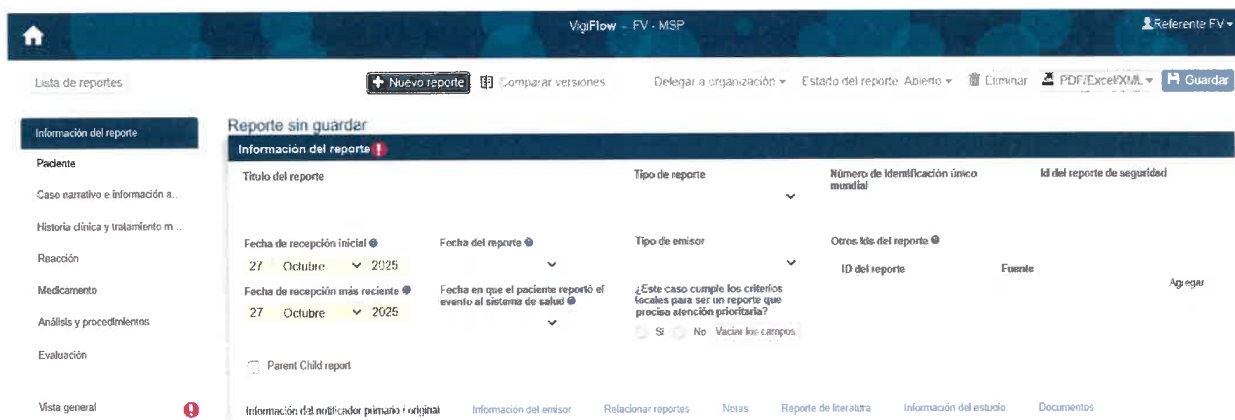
VigiFlow - FV - MSP

Referente FV

Lista de reportes

Nuevo reporte

Comparar versiones

Delegar a organización

Estado del reporte: Abierto

Eliminar

PDF/Excel/XML

Guardar

Información del reporte

Paciente

Caso narrativo e información a...

Historia clínica y tratamiento m...

Reacción

Medicamento

Análisis y procedimientos

Evaluación

Vista general

Reporte sin guardar

Información del reporte

Título del reporte

Tipo de reporte

Número de identificación único mundial

Id del reporte de seguridad

Fecha de recepción inicial

27 Octubre 2025

Fecha del reporte

Tipo de emisor

Otros Ids del reporte

ID del reporte

Fuente

Agregar

Fecha de recepción más reciente

27 Octubre 2025

Fecha en que el paciente reportó el evento al sistema de salud

¿Este caso cumple los criterios locales para ser un reporte que precisa atención prioritaria?

Sí No Vaciar los campos

Parent Child report

Información del notificador primario / original

Información del emisor

Relacionar reportes

Notas

Reporte de literatura

Información del estudio

Documentos